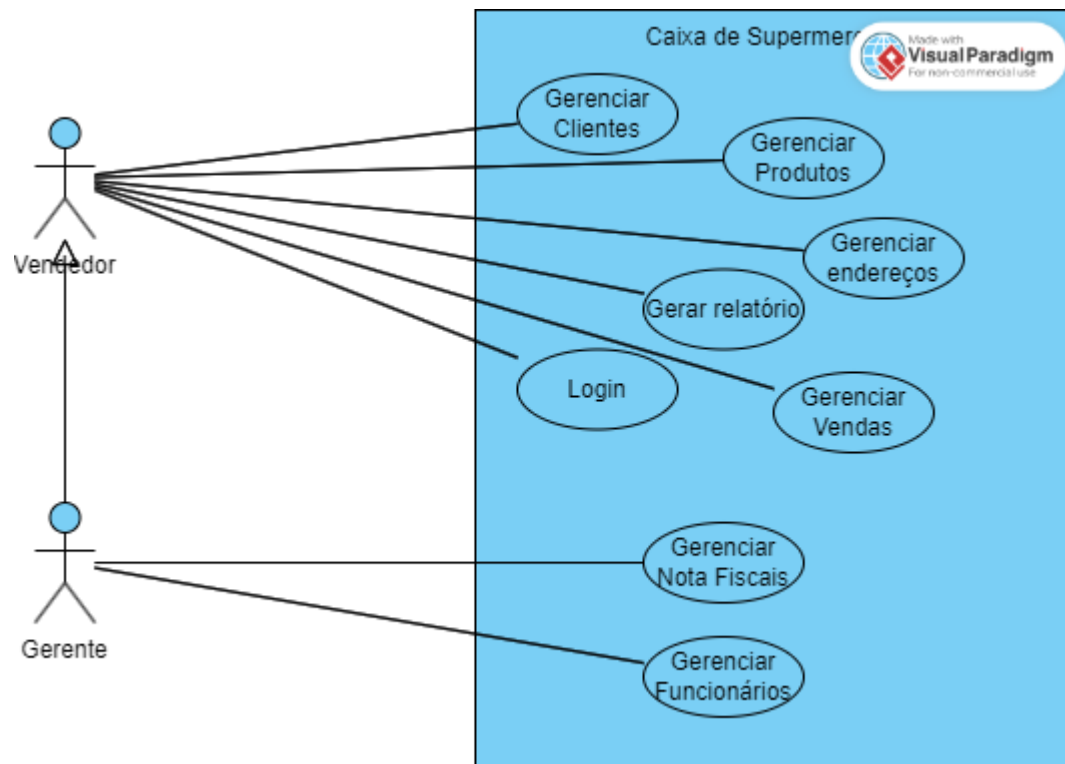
Caixa de Supermerc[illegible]

Made with
Visual Paradigm
For non-commercial use

Gerenciar Clientes

Gerenciar Produtos

Vendedor

Gerenciar endereços

Gerar relatório

Login

Gerenciar Vendas

Gerenciar Nota Fiscais

Gerente

Gerenciar Funcionários